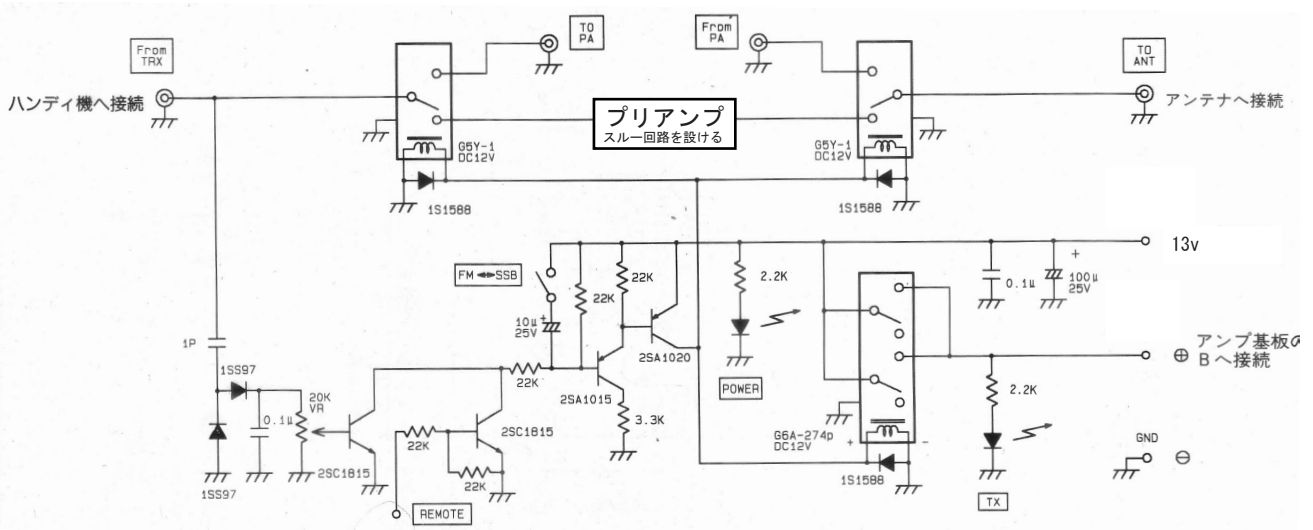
From TRX

TO PA

From PA

TO ANT

ハンディ機へ接続

プリアンプ
スルー回路を設ける

アンテナへ接続

G5Y-1 DC12V

G5Y-1 DC12V

1S1588

1S1588

13v

FM ⟷ SSB

22K

22K

2.2K

+

0.1µ

100µ 25V

10µ 25V

2SA1020

22K

2SA1015

POWER

アンプ基板の B へ接続

1P

1SS97

20K VR

0.1µ

3.3K

2.2K

2SC1815

22K

G6A-274p DC12V

GND

2SC1815

22K

1S1588

1SS97

REMOTE

TX